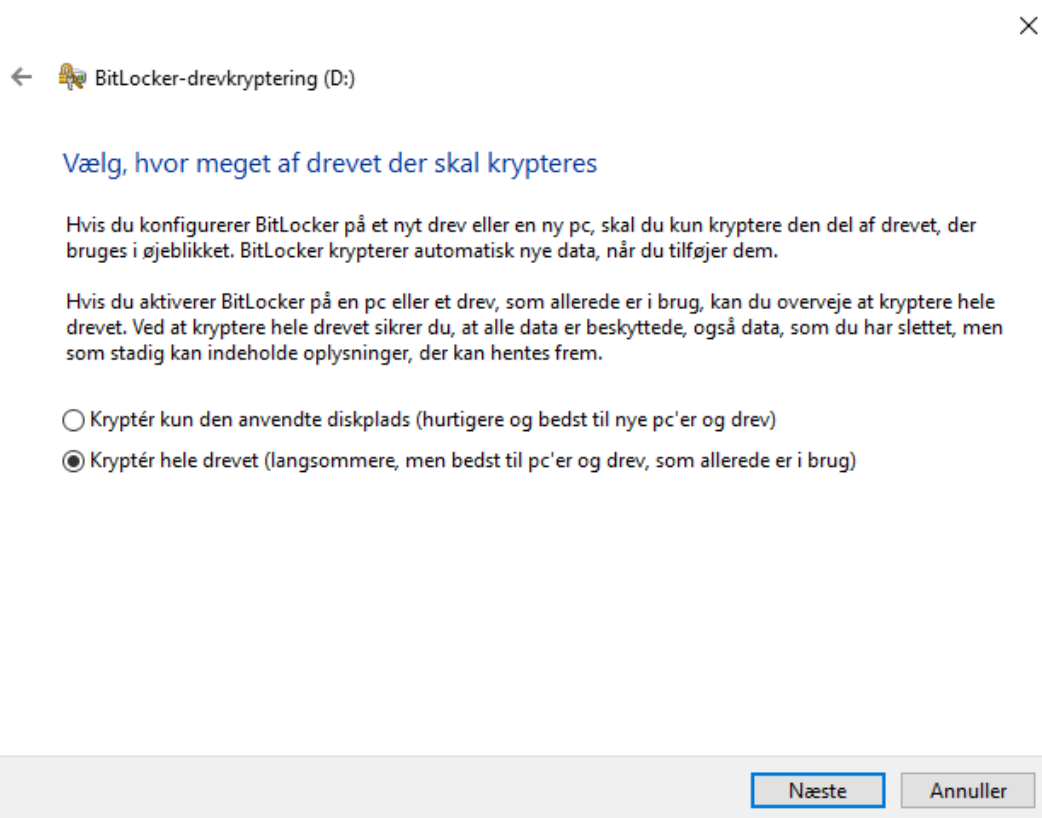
BitLocker-drevkryptering (D:)

Vælg, hvor meget af drevet der skal krypteres

Hvis du konfigurerer BitLocker på et nyt drev eller en ny pc, skal du kun kryptere den del af drevet, der bruges i øjeblikket. BitLocker krypterer automatisk nye data, når du tilføjer dem.

Hvis du aktiverer BitLocker på en pc eller et drev, som allerede er i brug, kan du overveje at kryptere hele drevet. Ved at kryptere hele drevet sikrer du, at alle data er beskyttede, også data, som du har slettet, men som stadig kan indeholde oplysninger, der kan hentes frem.

Kryptér kun den anvendte diskplads (hurtigere og bedst til nye pc'er og drev)

Kryptér hele drevet (langsommere, men bedst til pc'er og drev, som allerede er i brug)

Næste

Annuller